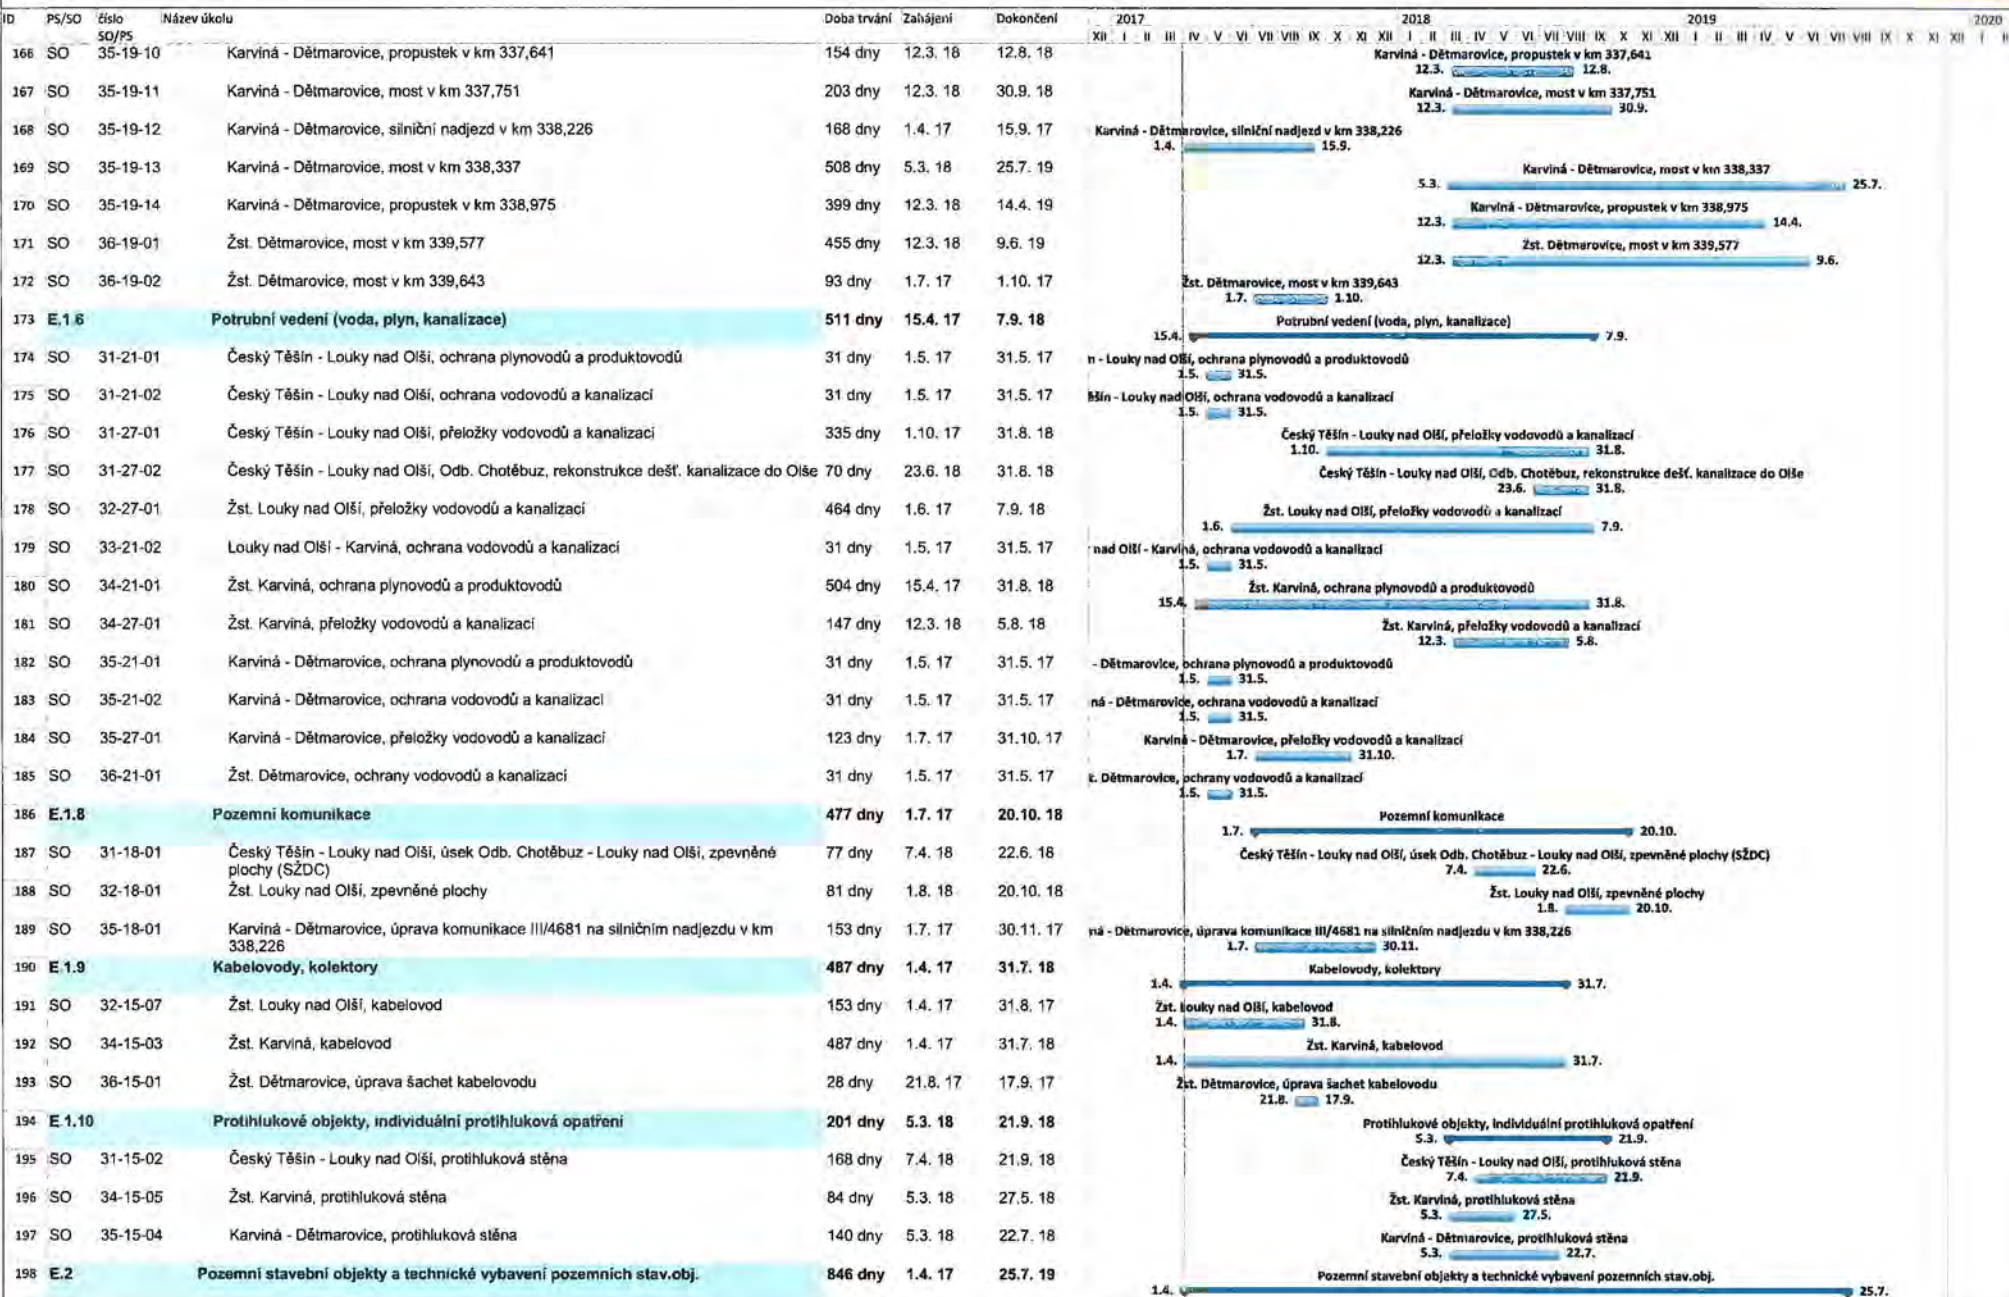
| ID | PS/SO | číslo SO/PS | Název úkolu | Doba trvání | Zahájení | Dokončení |
|---|---|---|---|---|---|---|
| 166 | SO | 35-19-10 | Karviná - Dětmarovice, propustek v km 337,641 | 154 dny | 12.3. 18 | 12.8. 18 |
| 167 | SO | 35-19-11 | Karviná - Dětmarovice, most v km 337,751 | 203 dny | 12.3. 18 | 30.9. 18 |
| 168 | SO | 35-19-12 | Karviná - Dětmarovice, silniční nadjezd v km 338,226 | 168 dny | 1.4. 17 | 15.9. 17 |
| 169 | SO | 35-19-13 | Karviná - Dětmarovice, most v km 338,337 | 508 dny | 5.3. 18 | 25.7. 19 |
| 170 | SO | 35-19-14 | Karviná - Dětmarovice, propustek v km 338,975 | 399 dny | 12.3. 18 | 14.4. 19 |
| 171 | SO | 36-19-01 | Žst. Dětmarovice, most v km 339,577 | 455 dny | 12.3. 18 | 9.6. 19 |
| 172 | SO | 36-19-02 | Žst. Dětmarovice, most v km 339,643 | 93 dny | 1.7. 17 | 1.10. 17 |
| 173 | E.1.6 | | Potrubní vedení (voda, plyn, kanalizace) | 511 dny | 15.4. 17 | 7.9. 18 |
| 174 | SO | 31-21-01 | Český Těšín - Louky nad Olší, ochrana plynovodů a produktovodů | 31 dny | 1.5. 17 | 31.5. 17 |
| 175 | SO | 31-21-02 | Český Těšín - Louky nad Olší, ochrana vodovodů a kanalizací | 31 dny | 1.5. 17 | 31.5. 17 |
| 176 | SO | 31-27-01 | Český Těšín - Louky nad Olší, přeložky vodovodů a kanalizací | 335 dny | 1.10. 17 | 31.8. 18 |
| 177 | SO | 31-27-02 | Český Těšín - Louky nad Olší, Odb. Chotěbuz, rekonstrukce dešť. kanalizace do Olše | 70 dny | 23.6. 18 | 31.8. 18 |
| 178 | SO | 32-27-01 | Žst. Louky nad Olší, přeložky vodovodů a kanalizací | 464 dny | 1.6. 17 | 7.9. 18 |
| 179 | SO | 33-21-02 | Louky nad Olší - Karviná, ochrana vodovodů a kanalizací | 31 dny | 1.5. 17 | 31.5. 17 |
| 180 | SO | 34-21-01 | Žst. Karviná, ochrana plynovodů a produktovodů | 504 dny | 15.4. 17 | 31.8. 18 |
| 181 | SO | 34-27-01 | Žst. Karviná, přeložky vodovodů a kanalizací | 147 dny | 12.3. 18 | 5.8. 18 |
| 182 | SO | 35-21-01 | Karviná - Dětmarovice, ochrana plynovodů a produktovodů | 31 dny | 1.5. 17 | 31.5. 17 |
| 183 | SO | 35-21-02 | Karviná - Dětmarovice, ochrana vodovodů a kanalizací | 31 dny | 1.5. 17 | 31.5. 17 |
| 184 | SO | 35-27-01 | Karviná - Dětmarovice, přeložky vodovodů a kanalizací | 123 dny | 1.7. 17 | 31.10. 17 |
| 185 | SO | 36-21-01 | Žst. Dětmarovice, ochrany vodovodů a kanalizací | 31 dny | 1.5. 17 | 31.5. 17 |
| 186 | E.1.8 | | Pozemní komunikace | 477 dny | 1.7. 17 | 20.10. 18 |
| 187 | SO | 31-18-01 | Český Těšín - Louky nad Olší, úsek Odb. Chotěbuz - Louky nad Olší, zpevněné plochy (SŽDC) | 77 dny | 7.4. 18 | 22.6. 18 |
| 188 | SO | 32-18-01 | Žst. Louky nad Olší, zpevněné plochy | 81 dny | 1.8. 18 | 20.10. 18 |
| 189 | SO | 35-18-01 | Karviná - Dětmarovice, úprava komunikace III/4681 na silničním nadjezdu v km 338,226 | 153 dny | 1.7. 17 | 30.11. 17 |
| 190 | E.1.9 | | Kabelovody, kolektory | 487 dny | 1.4. 17 | 31.7. 18 |
| 191 | SO | 32-15-07 | Žst. Louky nad Olší, kabelovod | 153 dny | 1.4. 17 | 31.8. 17 |
| 192 | SO | 34-15-03 | Žst. Karviná, kabelovod | 487 dny | 1.4. 17 | 31.7. 18 |
| 193 | SO | 36-15-01 | Žst. Dětmarovice, úprava šachet kabelovodu | 28 dny | 21.8. 17 | 17.9. 17 |
| 194 | E.1.10 | | Protihlukové objekty, individuální protihluková opatření | 201 dny | 5.3. 18 | 21.9. 18 |
| 195 | SO | 31-15-02 | Český Těšín - Louky nad Olší, protihluková stěna | 168 dny | 7.4. 18 | 21.9. 18 |
| 196 | SO | 34-15-05 | Žst. Karviná, protihluková stěna | 84 dny | 5.3. 18 | 27.5. 18 |
| 197 | SO | 35-15-04 | Karviná - Dětmarovice, protihluková stěna | 140 dny | 5.3. 18 | 22.7. 18 |
| 198 | E.2 | | Pozemní stavební objekty a technické vybavení pozemních stav.obj. | 846 dny | 1.4. 17 | 25.7. 19 |

2017 2018 2019 2020
XII I II III IV V VI VII VIII IX X XI XII I II III IV V VI VII VIII IX X XI XII I II III IV V VI VII VIII IX X XI XII I II

Karviná - Dětmarovice, propustek v km 337,641 12.3. 12.8.
Karviná - Dětmarovice, most v km 337,751 12.3. 30.9.
Karviná - Dětmarovice, silniční nadjezd v km 338,226 1.4. 15.9.
Karviná - Dětmarovice, most v km 338,337 5.3. 25.7.
Karviná - Dětmarovice, propustek v km 338,975 12.3. 14.4.
Žst. Dětmarovice, most v km 339,577 12.3. 9.6.
Žst. Dětmarovice, most v km 339,643 1.7. 1.10.
Potrubní vedení (voda, plyn, kanalizace) 15.4. 7.9.
n - Louky nad Olší, ochrana plynovodů a produktovodů 1.5. 31.5.
šín - Louky nad Olší, ochrana vodovodů a kanalizací 1.5. 31.5.
Český Těšín - Louky nad Olší, přeložky vodovodů a kanalizací 1.10. 31.8.
Český Těšín - Louky nad Olší, Odb. Chotěbuz, rekonstrukce dešť. kanalizace do Olše 23.6. 31.8.
Žst. Louky nad Olší, přeložky vodovodů a kanalizací 1.6. 7.9.
nad Olší - Karviná, ochrana vodovodů a kanalizací 1.5. 31.5.
Žst. Karviná, ochrana plynovodů a produktovodů 15.4. 31.8.
Žst. Karviná, přeložky vodovodů a kanalizací 12.3. 5.8.
- Dětmarovice, ochrana plynovodů a produktovodů 1.5. 31.5.
ná - Dětmarovice, ochrana vodovodů a kanalizací 1.5. 31.5.
Karviná - Dětmarovice, přeložky vodovodů a kanalizací 1.7. 31.10.
. Dětmarovice, ochrany vodovodů a kanalizací 1.5. 31.5.
Pozemní komunikace 1.7. 20.10.
Český Těšín - Louky nad Olší, úsek Odb. Chotěbuz - Louky nad Olší, zpevněné plochy (SŽDC) 7.4. 22.6.
Žst. Louky nad Olší, zpevněné plochy 1.8. 20.10.
ná - Dětmarovice, úprava komunikace III/4681 na silničním nadjezdu v km 338,226 1.7. 30.11.
Kabelovody, kolektory 1.4. 31.7.
Žst. Louky nad Olší, kabelovod 1.4. 31.8.
Žst. Karviná, kabelovod 1.4. 31.7.
Žst. Dětmarovice, úprava šachet kabelovodu 21.8. 17.9.
Protihlukové objekty, individuální protihluková opatření 5.3. 21.9.
Český Těšín - Louky nad Olší, protihluková stěna 7.4. 21.9.
Žst. Karviná, protihluková stěna 5.3. 27.5.
Karviná - Dětmarovice, protihluková stěna 5.3. 22.7.
Pozemní stavební objekty a technické vybavení pozemních stav.obj. 1.4. 25.7.